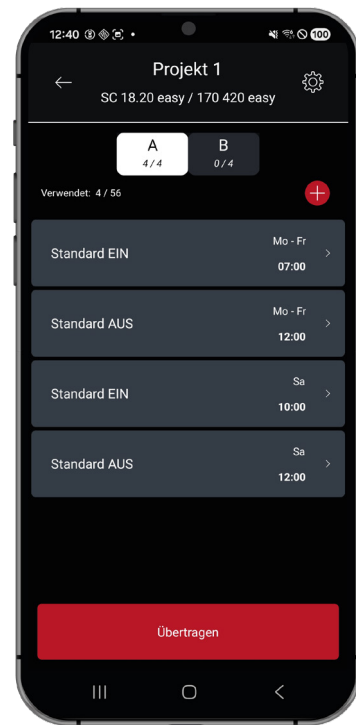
12:40

100

Projekt 1

SC 18.20 easy / 170 420 easy

A
4 / 4

B
0 / 4

Verwendet: 4 / 56

Standard EIN
Mo - Fr
07:00

Standard AUS
Mo - Fr
12:00

Standard EIN
Sa
10:00

Standard AUS
Sa
12:00

Übertragen